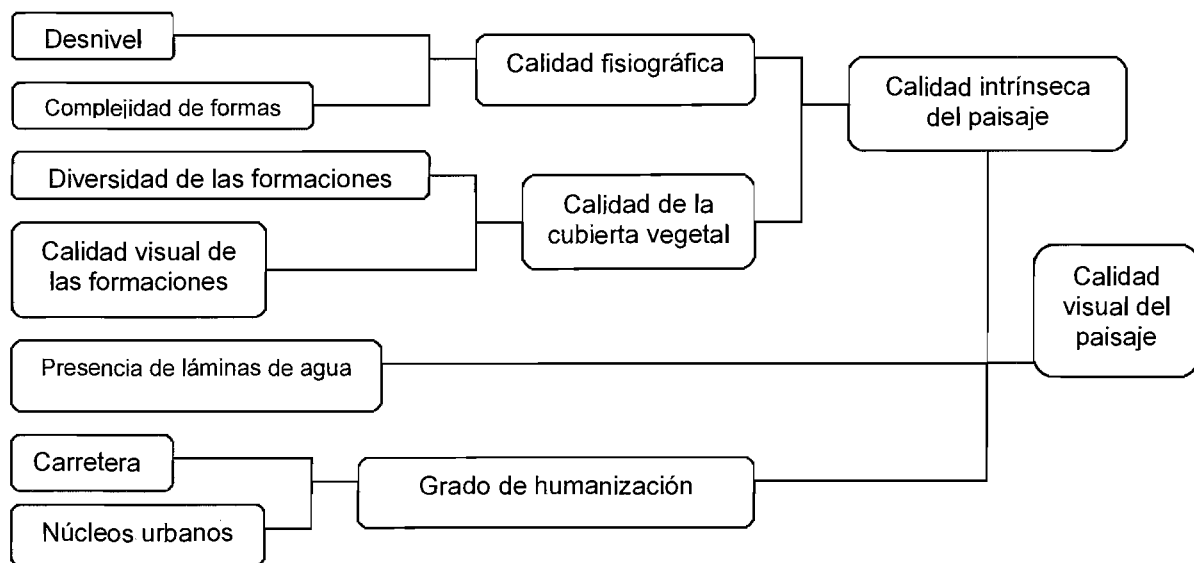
Desnivel

Complejidad de formas

Calidad fisiográfica

Calidad intrínseca del paisaje

Diversidad de las formaciones

Calidad visual de las formaciones

Calidad de la cubierta vegetal

Calidad visual del paisaje

Presencia de láminas de agua

Carretera

Núcleos urbanos

Grado de humanización